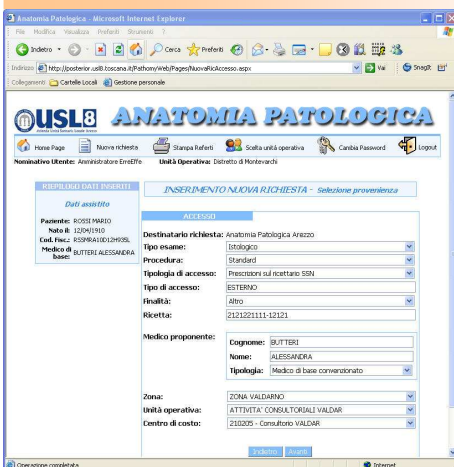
Anatomia Patologica - Microsoft Internet Explorer

File Modifica Visualizza Preferiti Strumenti ?

Indietro Cerca Preferiti

Indirizzo http://posterior.usl8.toscana.it/Pathomy/Web/Pages/NuovaRicAccesso.aspx Vai Snagit

Collegamenti Cartelle Locali Gestione personale

USL8

ANATOMIA PATOLOGICA

Home Page Nuova richiesta Stampa Referti Scelta unità operativa Cambia Password Logout

Nominativo Utente: Amministratore ErreEffe Unità Operativa: Distretto di Montevarchi

RIEPILOGO DATI INSERITI

Dati assistito

Paziente: ROSSI MARIO
Nato il: 12/04/1910
Cod. Fisc.: RSSMRA10D12H935L
Medico di base: BUTTERI ALESSANDRA

INSERIMENTO NUOVA RICHIESTA - Selezione provenienza

ACCESSO

Destinatario richiesta: Anatomia Patologica Arezzo
Tipo esame: Istologico
Procedura: Standard
Tipologia di accesso: Prescrizioni sul ricettario SSN
Tipo di accesso: ESTERNO
Finalità: Altro
Ricetta: 2121221111-12121

Medico proponente:
Cognome: BUTTERI
Nome: ALESSANDRA
Tipologia: Medico di base convenzionato

Zona: ZONA VALDARNO
Unità operativa: ATTIVITA' CONSULTORIALI VALDAR
Centro di costo: 210205 - Consultorio VALDAR

Indietro Avanti

Operazione completata Internet